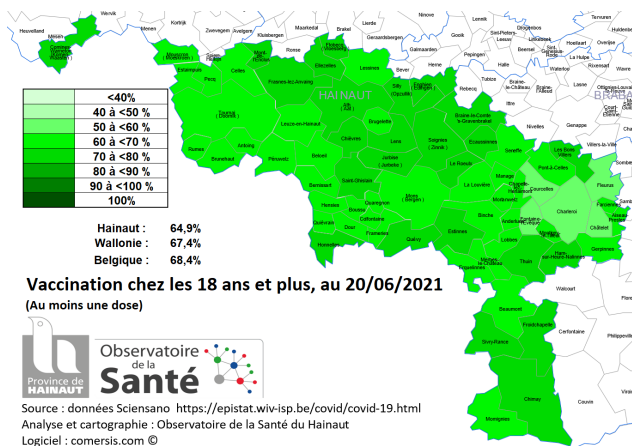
Wervik
Kortrijk
Zwevegem
Avelgem
Kluisbergen
Maarkedal
Brakel
Geraardsbergen
Ninove
Lennik
Sint-Pieters-Leeuw
Halle
Gooik
Pepingen
Galmaarden
Bever
Herne
Enghien
Silly
Lessines
Ellezelles
Frasnes-lez-Anvaing
Mont-de-l'Enclus
Celles
Pecq
Estaimpuis
Mouscron
Comines-Warneton
Heuvelland
Mesen
HAINAUT
Tournai
Leuze-en-Hainaut
Ath
Chièvres
Brugelette
Lens
Jurbise
Soignies
Braine-le-Comte
Ecaussinnes
Seneffe
Nivelles
Braine-l'Alleud
Braine-le-Château
Tubize
Rebecq
Ittre
Waterloo
La Hulpe
Villers-la-Ville
Les Bons Villers
Pont-à-Celles
Fleurus
Farciennes
Aiseau-Presles
Châtelet
Charleroi
Courcelles
Chapelle-lez-Herlaimont
Manage
Morlanwelz
La Louvière
Le Roeulx
Mons
Binche
Anderlues
Fontaine-l'Evêque
Montigny-le-Tilleul
Ham-sur-Heure-Nalinnes
Gerpinnes
Thuin
Lobbes
Merbes-le-Château
Estinnes
Erquelinnes
Quévy
Frameries
Colfontaine
Quaregnon
Boussu
Dour
Honnelles
Quiévrain
Hensies
Saint-Ghislain
Bernissart
Péruwelz
Beloeil
Antoing
Brunehaut
Rumes
Walcourt
Beaumont
Froidchapelle
Sivry-Rance
Cerfontaine
Chimay
Momignies
BRABA
<40%
40 à <50 %
50 à <60 %
60 à <70 %
70 à <80 %
80 à <90 %
90 à <100 %
100%
Hainaut : 64,9%
Wallonie : 67,4%
Belgique : 68,4%
Vaccination chez les 18 ans et plus, au 20/06/2021
(Au moins une dose)
Province de HAINAUT
Observatoire de la Santé
Source : données Sciensano https://epistat.wiv-isp.be/covid/covid-19.html
Analyse et cartographie : Observatoire de la Santé du Hainaut
Logiciel : comersis.com ©